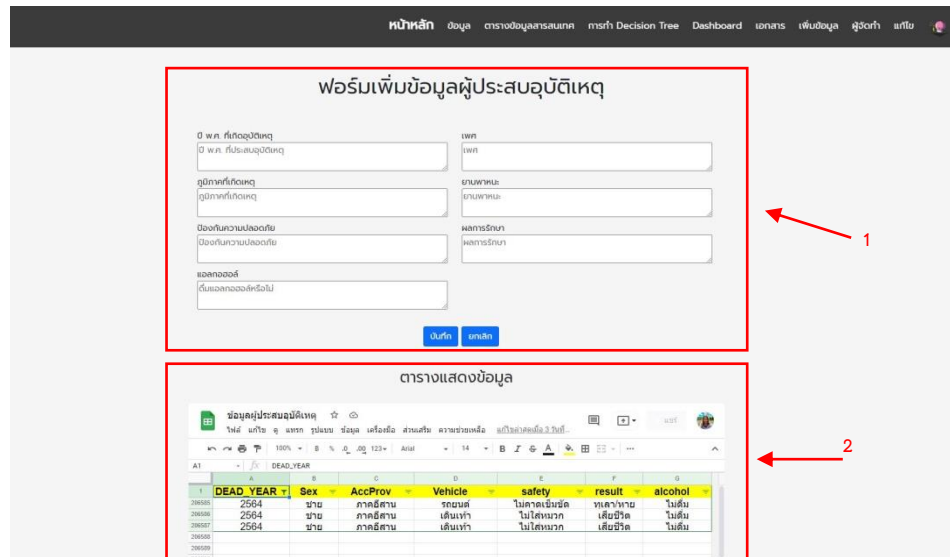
หน้าหลัก ข้อมูล ตารางข้อมูลสารสนเทศ การทำ Decision Tree Dashboard เอกสาร เพิ่มข้อมูล ผู้จัดทำ แก้ไข

ฟอร์มเพิ่มข้อมูลผู้ประสบอุบัติเหตุ

ปี พ.ศ. ที่เกิดอุบัติเหตุ
ปี พ.ศ. ที่ประสบอุบัติเหตุ

เพศ
เพศ

ภูมิภาคที่เกิดเหตุ
ภูมิภาคที่เกิดเหตุ

ยานพาหนะ
ยานพาหนะ

ป้องกันความปลอดภัย
ป้องกันความปลอดภัย

ผลการรักษา
ผลการรักษา

แอลกอฮอล์
ดื่มแอลกอฮอล์หรือไม่

บันทึก ยกเลิก

1

ตารางแสดงข้อมูล

ข้อมูลผู้ประสบอุบัติเหตุ
ไฟล์ แก้ไข ดู แทรก รูปแบบ ข้อมูล เครื่องมือ ส่วนเสริม ความช่วยเหลือ แก้ไขล่าสุดเมื่อ 3 วันที่...
แชร์
100% B % .0 .00 123 Arial 14 B I S A
A1 fx DEAD_YEAR

2

| | A | B | C | D | E | F | G |
|---|---|---|---|---|---|---|---|
| 1 | DEAD_YEAR | Sex | AccProv | Vehicle | safety | result | alcohol |
| 206585 | 2564 | ชาย | ภาคอีสาน | รถยนต์ | ไม่คาดเข็มขัด | ทุเลา/หาย | ไม่ดื่ม |
| 206586 | 2564 | ชาย | ภาคอีสาน | เดินเท้า | ไม่ใส่หมวก | เสียชีวิต | ไม่ดื่ม |
| 206587 | 2564 | ชาย | ภาคอีสาน | เดินเท้า | ไม่ใส่หมวก | เสียชีวิต | ไม่ดื่ม |
| 206588 | | | | | | | |
| 206589 | | | | | | | |